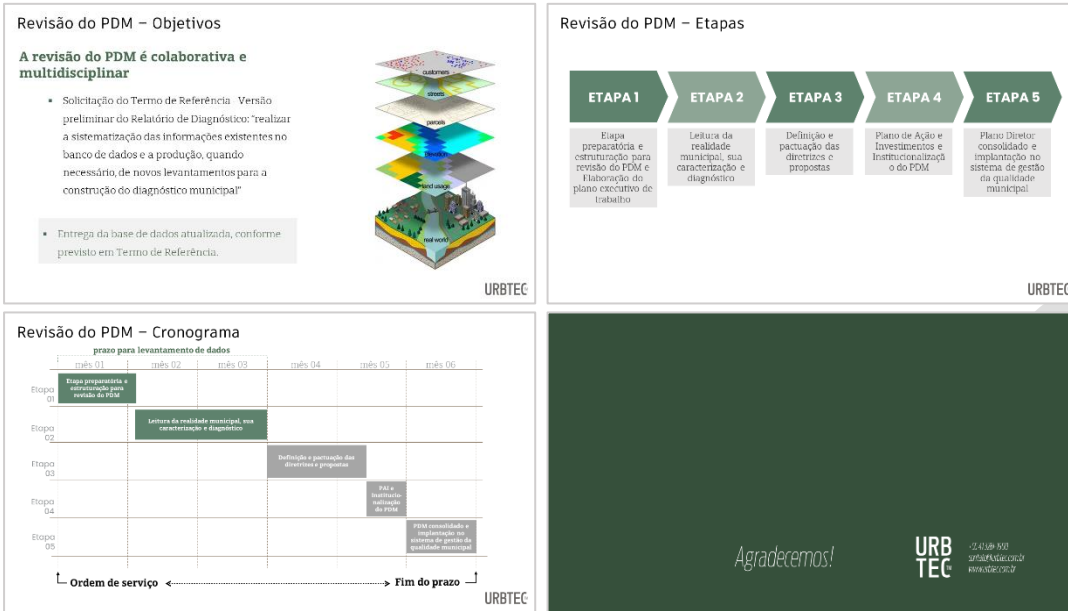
Revisão do PDM – Objetivos

A revisão do PDM é colaborativa e multidisciplinar

- Solicitação do Termo de Referência Versão preliminar do Relatório de Diagnóstico: "realizar a sistematização das informações existentes no banco de dados e a produção, quando necessário, de novos levantamentos para a construção do diagnóstico municipal"

- Entrega da base de dados atualizada, conforme previsto em Termo de Referência.

customers
streets
parcels
elevation
land usage
real world

URBTEC

Revisão do PDM – Etapas

ETAPA 1
Etapa preparatória e estruturação para revisão do PDM e Elaboração do plano executivo de trabalho

ETAPA 2
Leitura da realidade municipal, sua caracterização e diagnóstico

ETAPA 3
Definição e pactuação das diretrizes e propostas

ETAPA 4
Plano de Ação e Investimentos e Institucionalização do PDM

ETAPA 5
Plano Diretor consolidado e implantação no sistema de gestão da qualidade municipal

URBTEC

Revisão do PDM – Cronograma

prazo para levantamento de dados

| | mês 01 | mês 02 | mês 03 | mês 04 | mês 05 | mês 06 |
|---|---|---|---|---|---|---|
| Etapa 01 | Etapa preparatória e estruturação para revisão do PDM | | | | | |
| Etapa 02 | | Leitura da realidade municipal, sua caracterização e diagnóstico | | | | |
| Etapa 03 | | | | Definição e pactuação das diretrizes e propostas | | |
| Etapa 04 | | | | | PAI e Institucionalização do PDM | |
| Etapa 05 | | | | | | PDM consolidado e implantação no sistema de gestão da qualidade municipal |

Ordem de serviço ← → Fim do prazo

URBTEC

Agradecemos!

URB TEC

+55 41 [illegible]
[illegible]@urbtec.com.br
www.urbtec.com.br